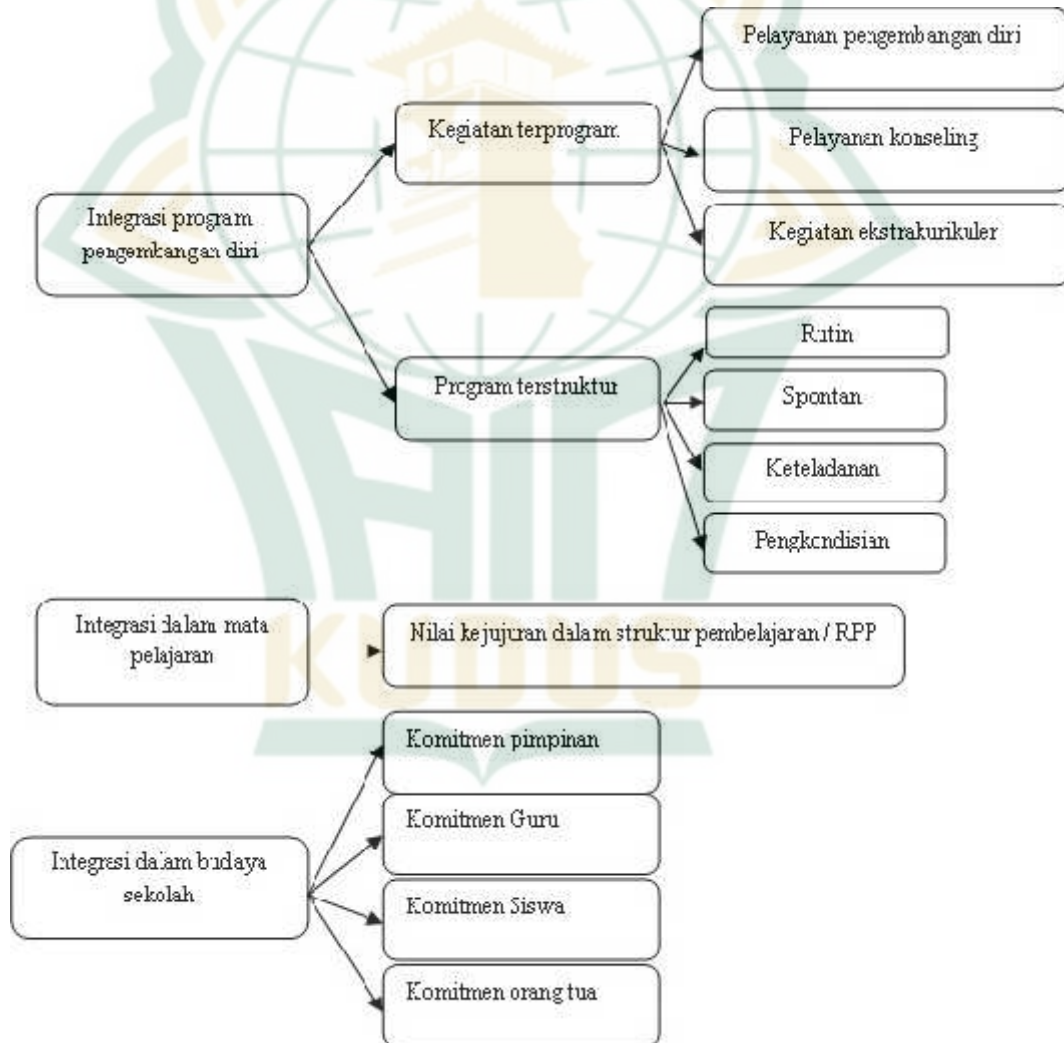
Integrasi program pengembangan diri

Kegiatan terprogram

Pelayanan pengembangan diri

Pelayanan konseling

Kegiatan ekstrakurikuler

Program terstruktur

Rutin

Spontan

Keteladanan

Pengkondisian

Integrasi dalam mata pelajaran

Nilai kejujuran dalam struktur pembelajaran / RPP

Integrasi dalam budaya sekolah

Komitmen pimpinan

Komitmen Guru

Komitmen Siswa

Komitmen orang tua